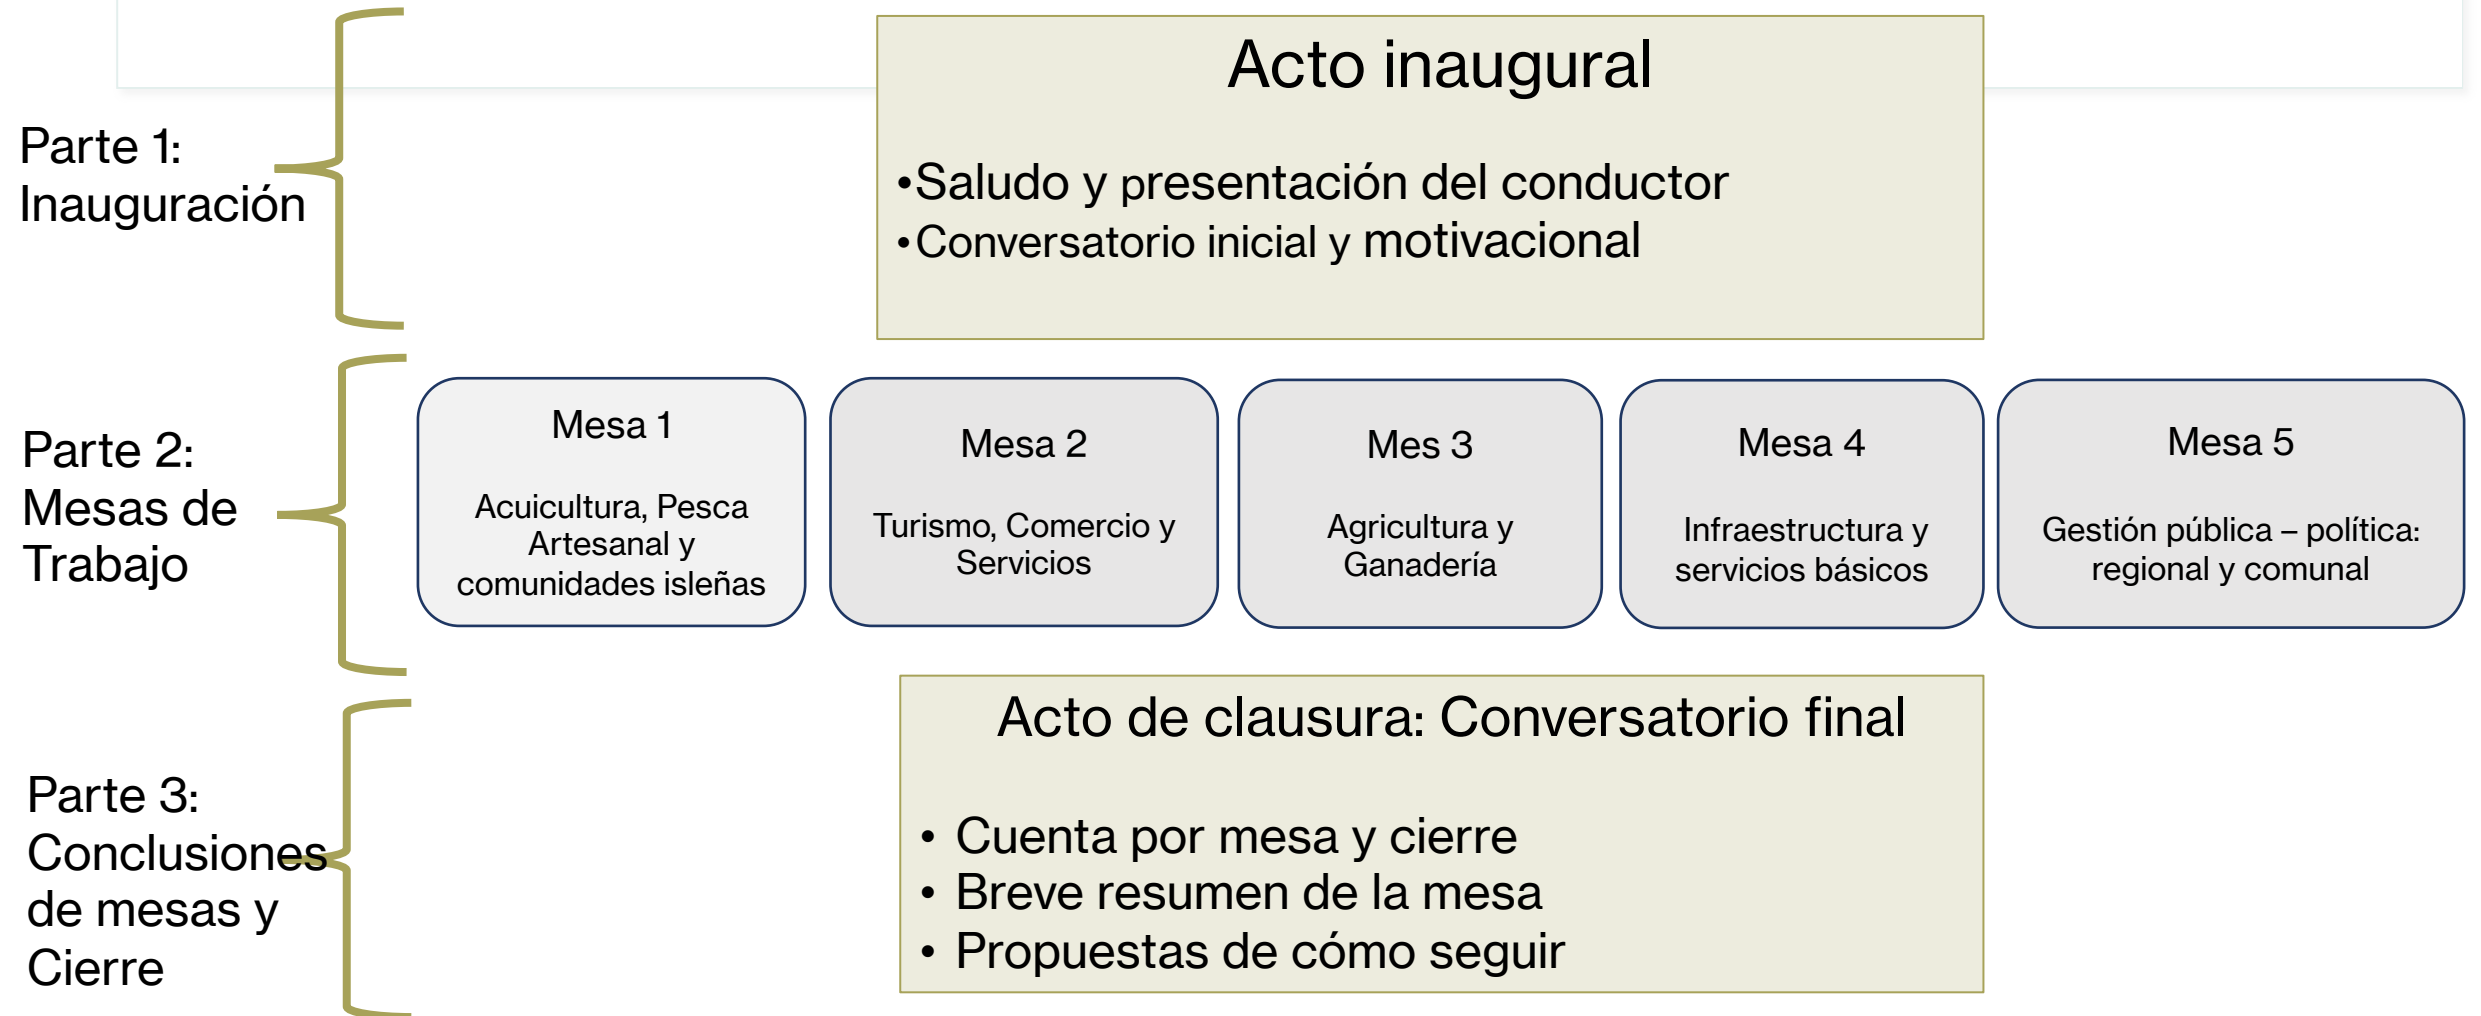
Parte 1: Inauguración

Acto inaugural

•Saludo y presentación del conductor
•Conversatorio inicial y motivacional

Parte 2: Mesas de Trabajo

Mesa 1

Acuicultura, Pesca Artesanal y comunidades isleñas

Mesa 2

Turismo, Comercio y Servicios

Mes 3

Agricultura y Ganadería

Mesa 4

Infraestructura y servicios básicos

Mesa 5

Gestión pública – política: regional y comunal

Parte 3: Conclusiones de mesas y Cierre

Acto de clausura: Conversatorio final

• Cuenta por mesa y cierre
• Breve resumen de la mesa
• Propuestas de cómo seguir